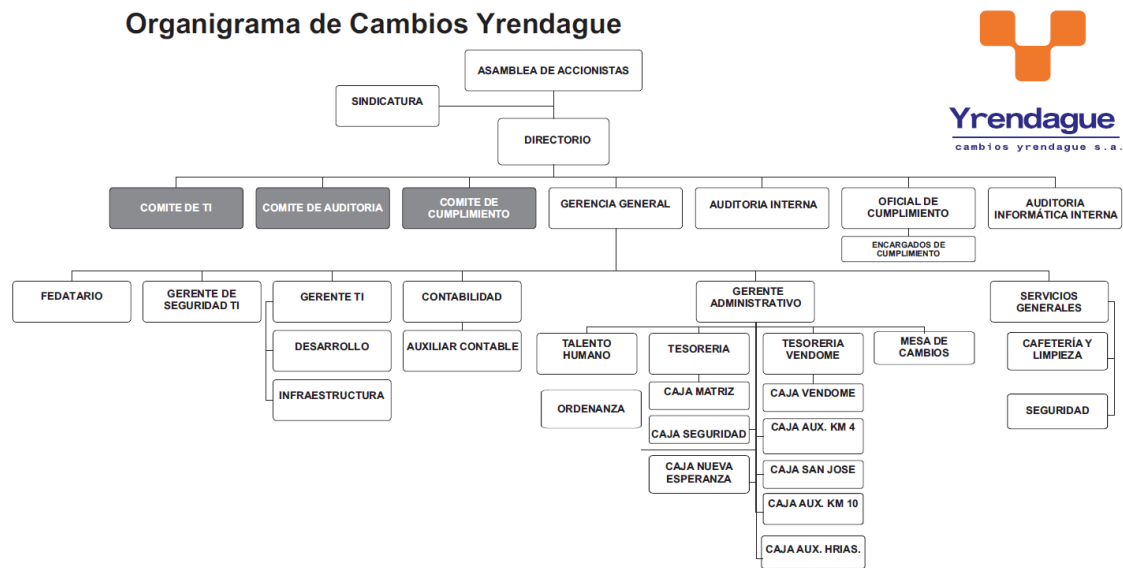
Organigrama de Cambios Yrendague

Yrendague
cambios yrendague s.a.

ASAMBLEA DE ACCIONISTAS

SINDICATURA

DIRECTORIO

COMITE DE TI

COMITE DE AUDITORIA

COMITE DE CUMPLIMIENTO

GERENCIA GENERAL

AUDITORIA INTERNA

OFICIAL DE CUMPLIMIENTO

ENCARGADOS DE CUMPLIMIENTO

AUDITORIA INFORMÁTICA INTERNA

FEDATARIO

GERENTE DE SEGURIDAD TI

GERENTE TI

DESARROLLO

INFRAESTRUCTURA

CONTABILIDAD

AUXILIAR CONTABLE

GERENTE ADMINISTRATIVO

TALENTO HUMANO

ORDENANZA

TESORERIA

CAJA MATRIZ

CAJA SEGURIDAD

CAJA NUEVA ESPERANZA

TESORERIA VENDOME

CAJA VENDOME

CAJA AUX. KM 4

CAJA SAN JOSE

CAJA AUX. KM 10

CAJA AUX. HRIAS.

MESA DE CAMBIOS

SERVICIOS GENERALES

CAFETERÍA Y LIMPIEZA

SEGURIDAD